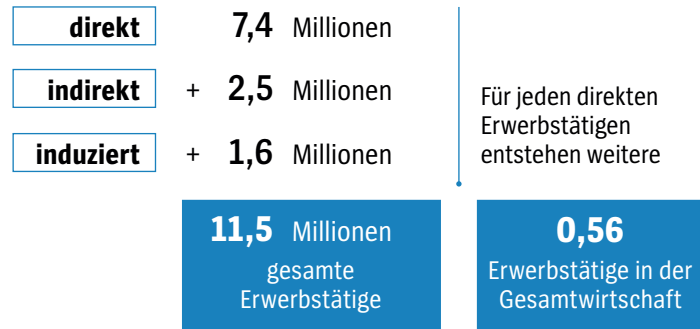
| | | |
|---|---|---|
| direkt | | 7,4 Millionen |
| indirekt | + | 2,5 Millionen |
| induziert | + | 1,6 Millionen |

Für jeden direkten Erwerbstätigen entstehen weitere

11,5 Millionen gesamte Erwerbstätige

0,56 Erwerbstätige in der Gesamtwirtschaft